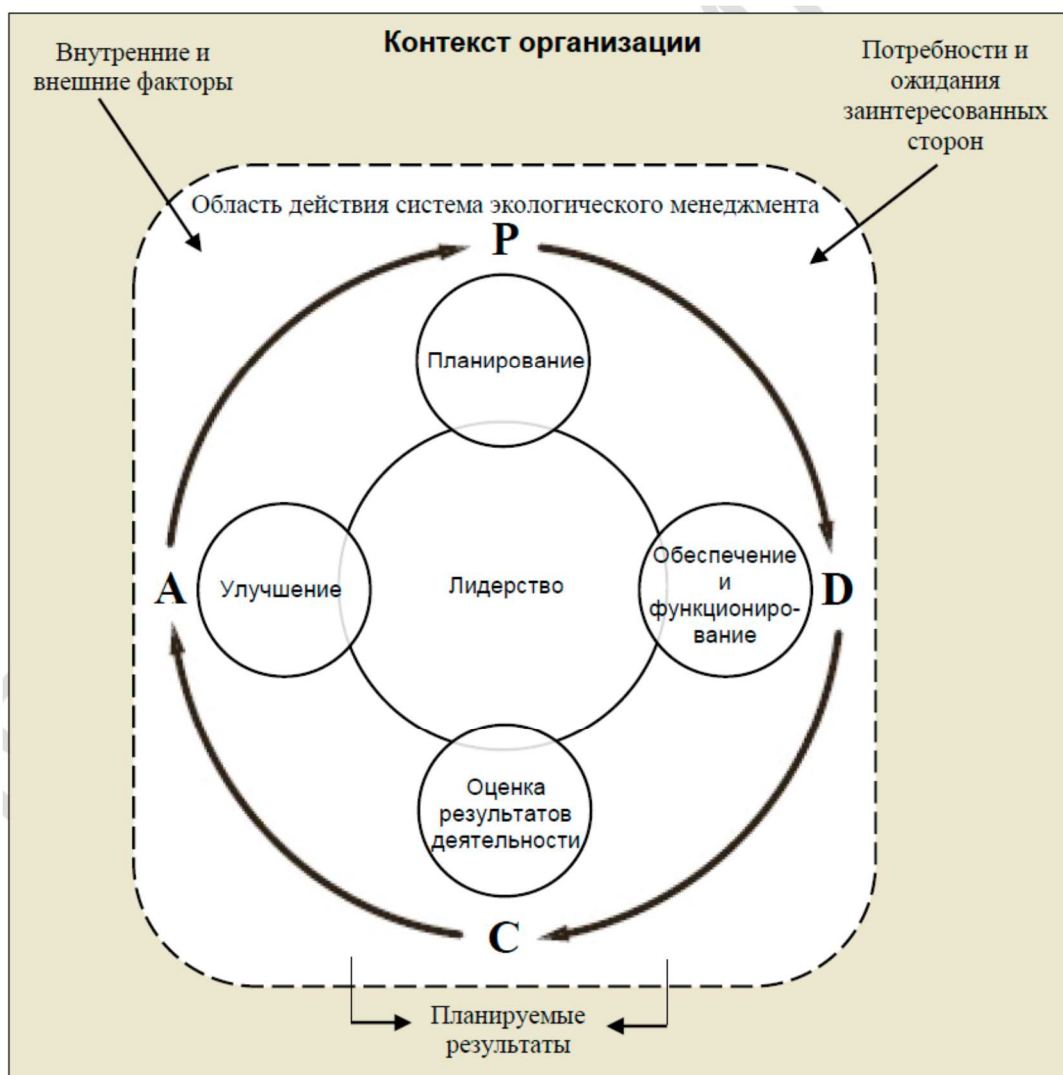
Внутренние и внешние факторы

Контекст организации

Потребности и ожидания заинтересованных сторон

Область действия система экологического менеджмента

P

Планирование

A

Улучшение

Лидерство

Обеспечение и функционирование

D

Оценка результатов деятельности

C

Планируемые результаты